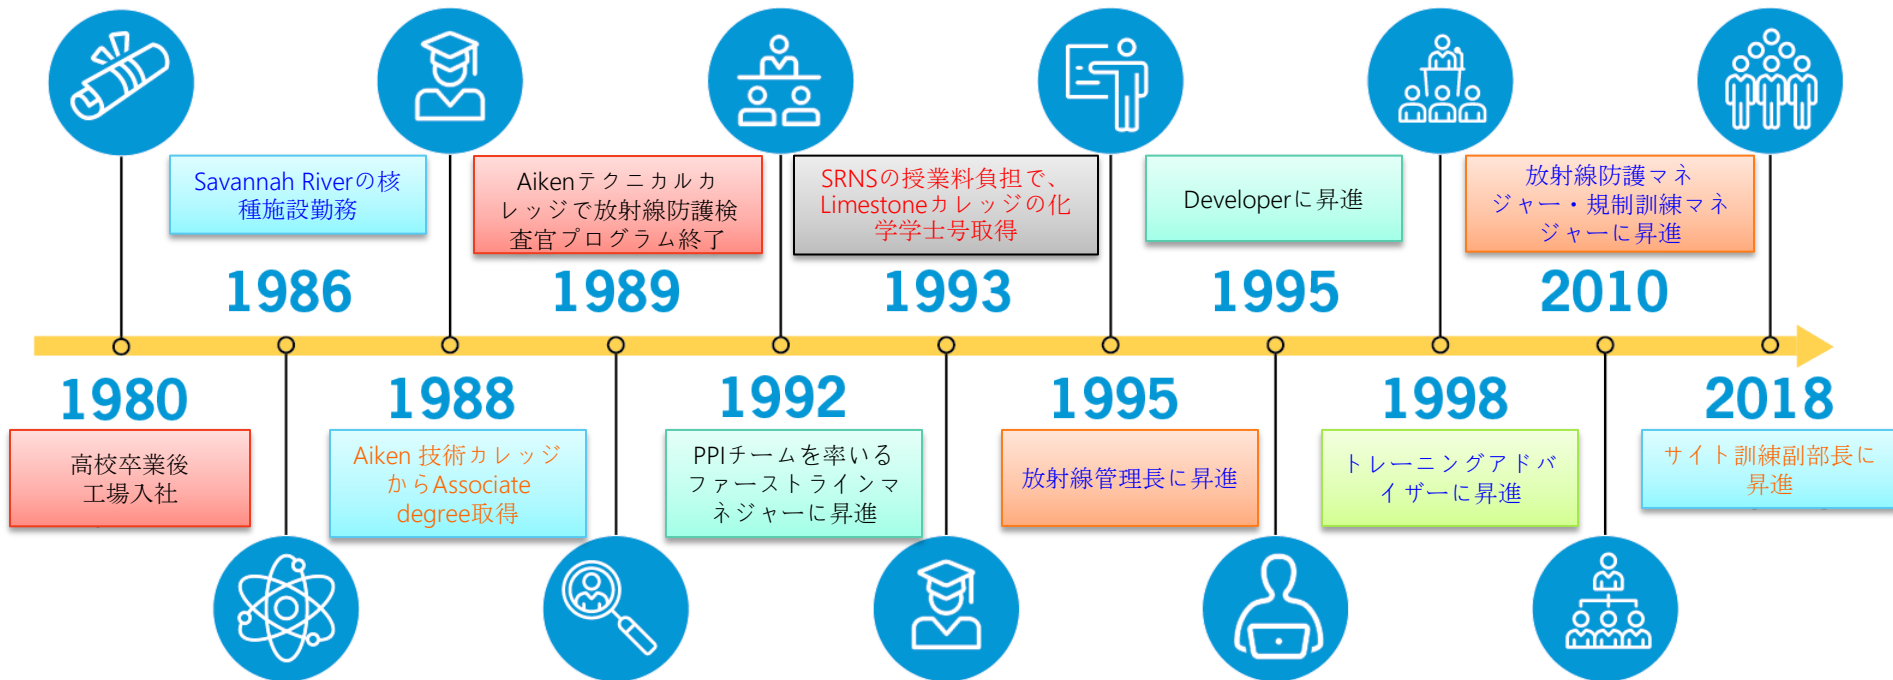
Savannah Riverの核種施設勤務

Aikenテクニカルカレッジで放射線防護検査官プログラム終了

SRNSの授業料負担で、Limestoneカレッジの化学学士号取得

Developerに昇進

放射線防護マネジャー・規制訓練マネジャーに昇進

1986

1989

1993

1995

2010

1980

高校卒業後工場入社

1988

Aiken 技術カレッジからAssociate degree取得

1992

PPIチームを率いるファーストラインマネジャーに昇進

1995

放射線管理長に昇進

1998

トレーニングアドバイザーに昇進

2018

サイト訓練副部長に昇進